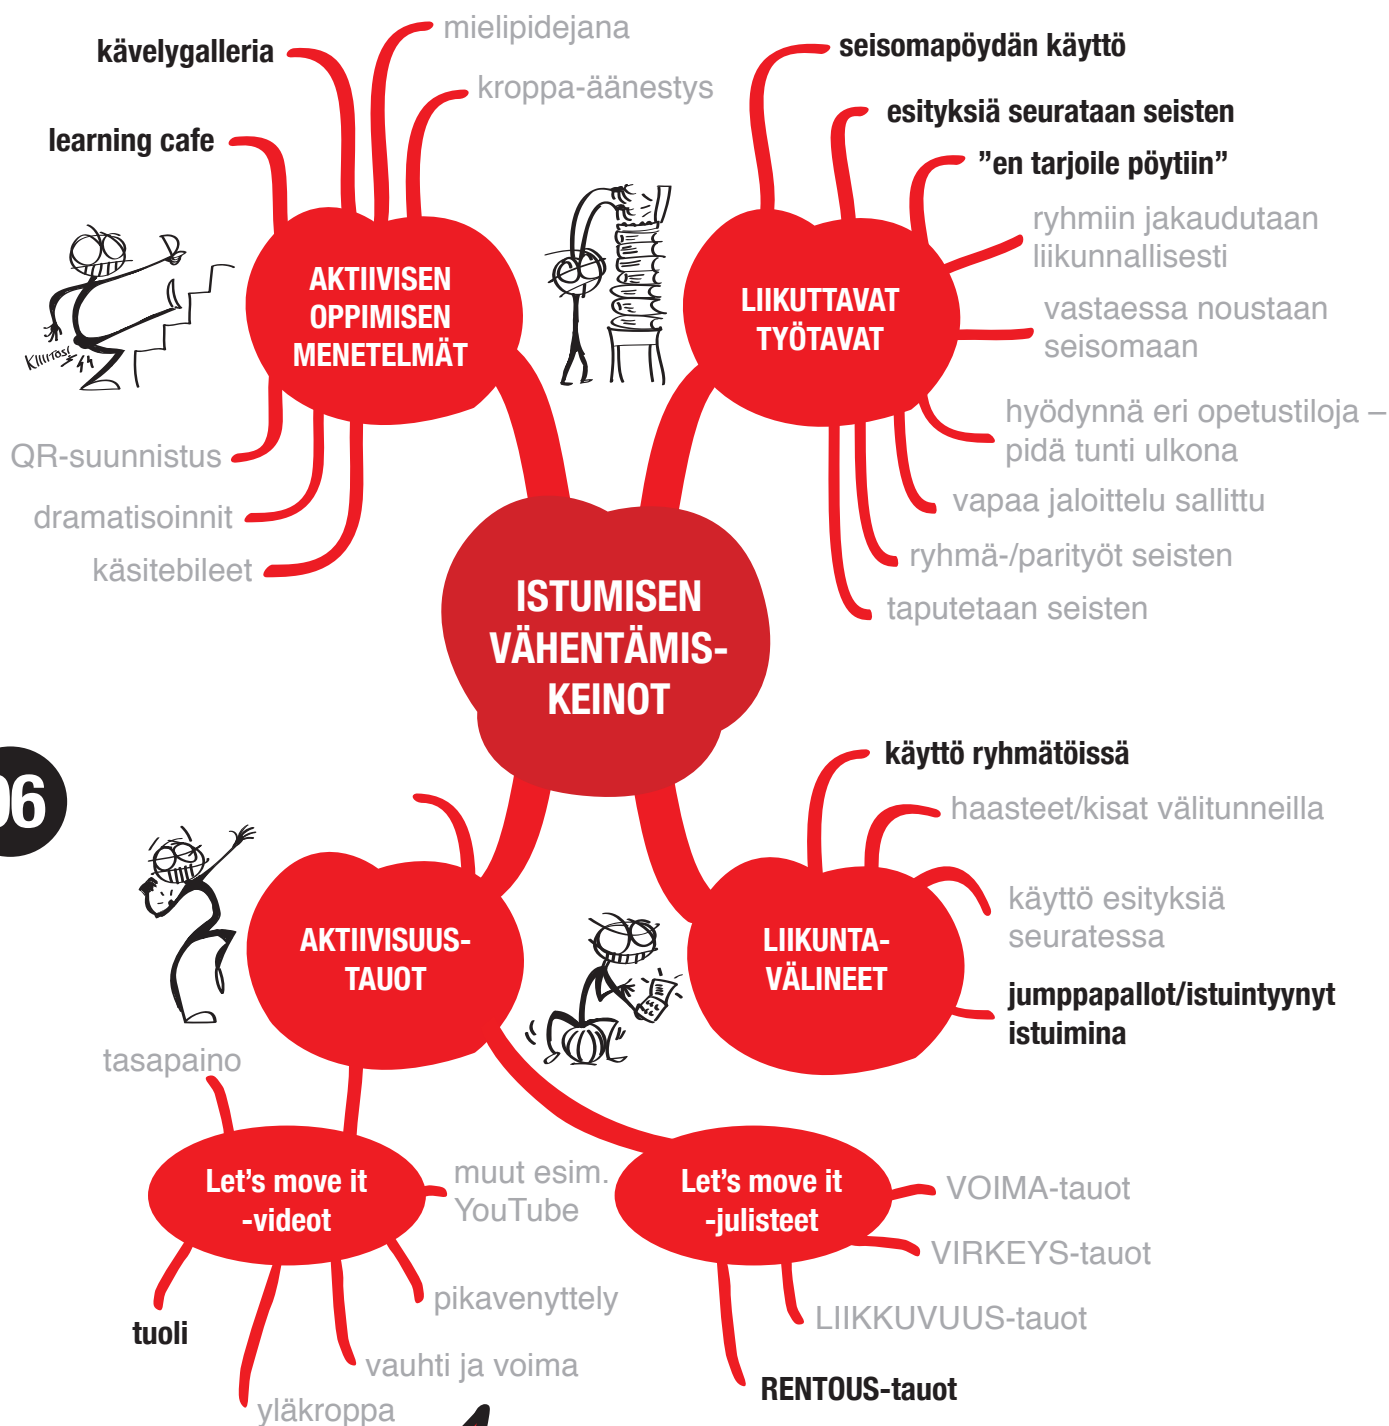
ISTUMISEN VÄHENTÄMISKEINOT

AKTIIVISEN OPPIMISEN MENETELMÄT

kävelygalleria

mielipidejana

kroppa-äänestys

learning cafe

QR-suunnistus

dramatisoinnit

käsitebileet

Kiiittos! 44

LIIKUTTAVAT TYÖTAVAT

seisomapöydän käyttö

esityksiä seurataan seisten

”en tarjoile pöytiin”

ryhmiin jakaudutaan liikunnallisesti

vastaessa noustaan seisomaan

hyödynnä eri opetustiloja – pidä tunti ulkona

vapaa jaloittelu sallittu

ryhmä-/parityöt seisten

taputetaan seisten

06

LIIKUNTAVÄLINEET

käyttö ryhmätöissä

haasteet/kisat välitunneilla

käyttö esityksiä seuratessa

jumppapallot/istuintyynyt istuimina

AKTIIVISUUSTAUOT

tasapaino

Let’s move it -videot

muut esim. YouTube

pikavenyttely

vauhti ja voima

yläkroppa

tuoli

Let’s move it -julisteet

VOIMA-tauot

VIRKEYS-tauot

LIIKKUVUUS-tauot

RENTOUS-tauot